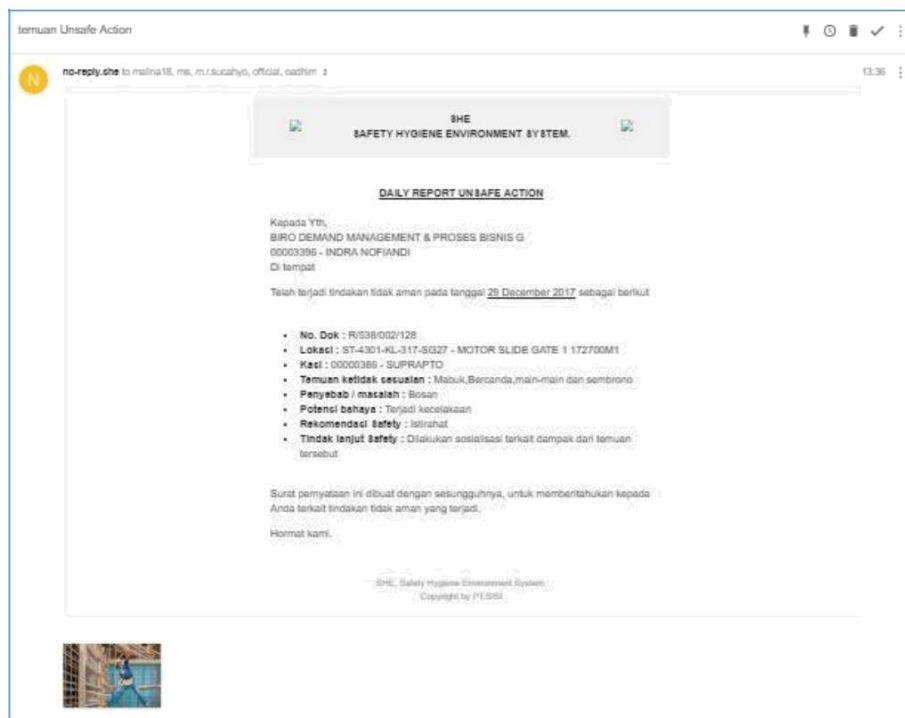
temuan Unsafe Action

N

no-reply.she to malna18, ms, m.r.sucahyo, official, oadhim

13:36

SHE
SAFETY HYGIENE ENVIRONMENT SYSTEM.

DAILY REPORT UNSAFE ACTION

Kepada Yth,
BIRO DEMAND MANAGEMENT & PROSES BISNIS G
00003396 - INDRA NOFIANDI
Di tempat

Telah terjadi tindakan tidak aman pada tanggal 29 December 2017 sebagai berikut

- **No. Dok :** R/538/002/128
- **Lokasi :** ST-4301-KL-317-SG27 - MOTOR SLIDE GATE 1 172700M1
- **Kasi :** 00000386 - SUPRAPTO
- **Temuan ketidak sesuaian :** Mabuk,Bercanda,main-main dan sembrono
- **Penyebab / masalah :** Bosan
- **Potensi bahaya :** Terjadi kecelakaan
- **Rekomendasi Safety :** Istirahat
- **Tindak lanjut Safety :** Dilakukan sosialisasi terkait dampak dari temuan tersebut

Surat pernyataan ini dibuat dengan sesungguhnya, untuk memberitahukan kepada Anda terkait tindakan tidak aman yang terjadi.

Hormat kami.

SHE, Safety Hygiene Environment System
Copyright by PESISI